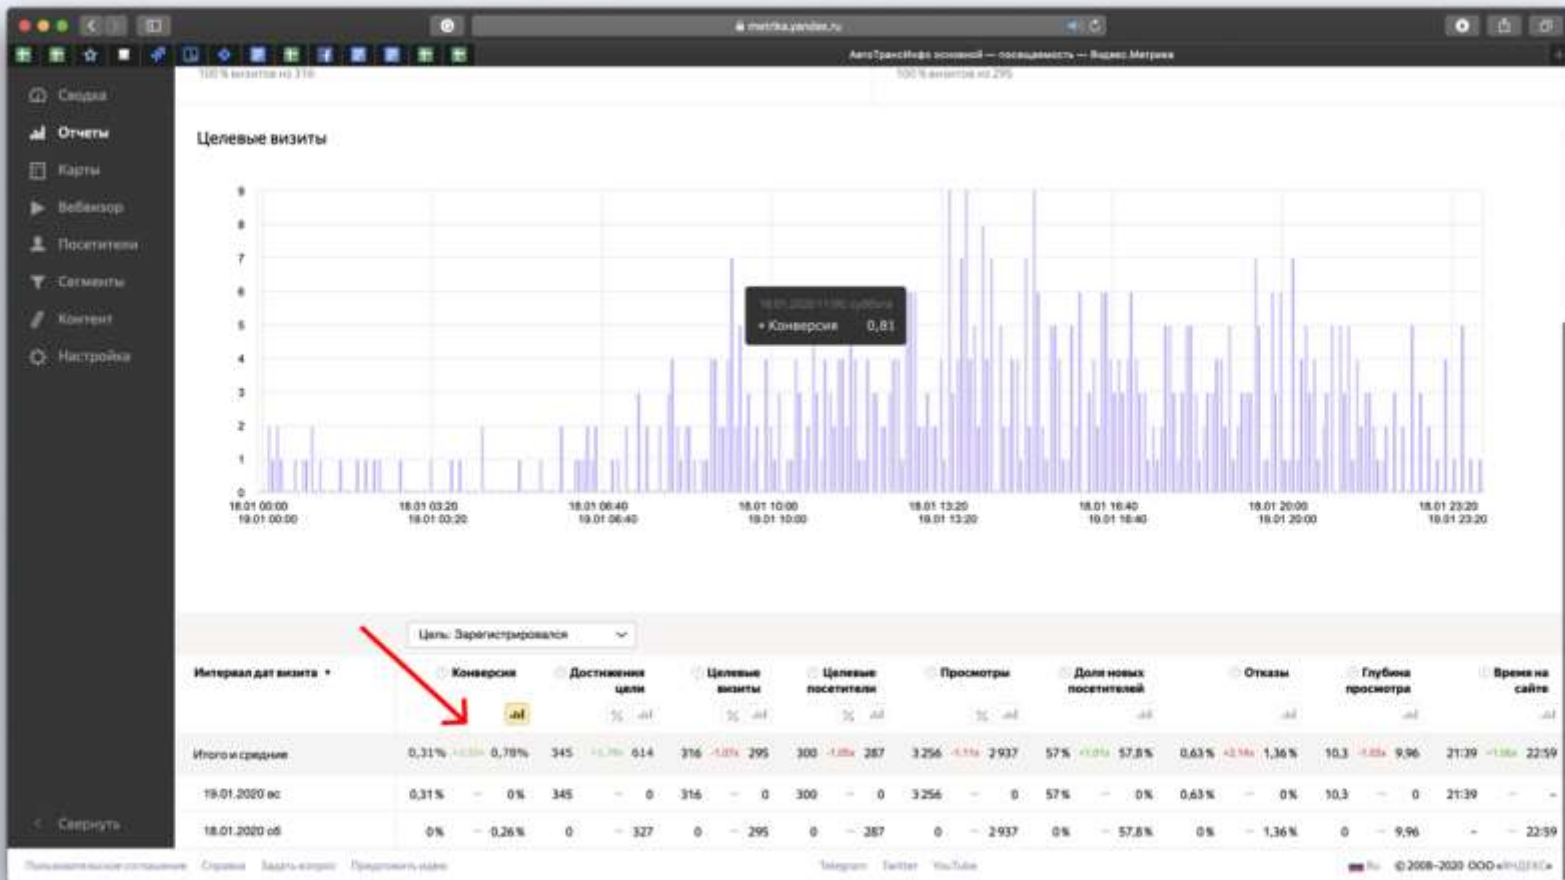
metrika.yandex.ru

АвтоТрансИнфо основной — посещаемость — Яндекс.Метрика

Сводка
Отчеты
Карты
Вебвизор
Посетители
Сегменты
Контент
Настройка

100 % визитов из 316
100 % визитов из 295

Целевые визиты

9
8
7
6
5
4
3
2
1
0

18.01 00:00
19.01 00:00
18.01 03:20
19.01 03:20
18.01 06:40
19.01 06:40
18.01 10:00
19.01 10:00
18.01 13:20
19.01 13:20
18.01 16:40
19.01 16:40
18.01 20:00
19.01 20:00
18.01 23:20
19.01 23:20

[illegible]
• Конверсия 0,81

Цель: Зарегистрировался

| Интервал дат визита | Конверсия | Достижения цели | Целевые визиты | Целевые посетители | Просмотры | Доля новых посетителей | Отказы | Глубина просмотра | Время на сайте |
|---|---|---|---|---|---|---|---|---|---|
| Итого и средние | 0,31 % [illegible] 0,78 % | 345 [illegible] 614 | 316 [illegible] 295 | 300 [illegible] 287 | 3 256 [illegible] 2 937 | 57 % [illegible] 57,8 % | 0,63 % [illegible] 1,36 % | 10,3 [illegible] 9,96 | 21:39 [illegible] 22:59 |
| 19.01.2020 вс | 0,31 % – 0 % | 345 – 0 | 316 – 0 | 300 – 0 | 3 256 – 0 | 57 % – 0 % | 0,63 % – 0 % | 10,3 – 0 | 21:39 – |
| 18.01.2020 сб | 0 % – 0,26 % | 0 – 327 | 0 – 295 | 0 – 287 | 0 – 2 937 | 0 % – 57,8 % | 0 % – 1,36 % | 0 – 9,96 | – 22:59 |

Свернуть

Пользовательское соглашение Справка Задать вопрос Предложить идею Telegram Twitter YouTube Ru © 2008–2020 ООО «ЯНДЕКС»